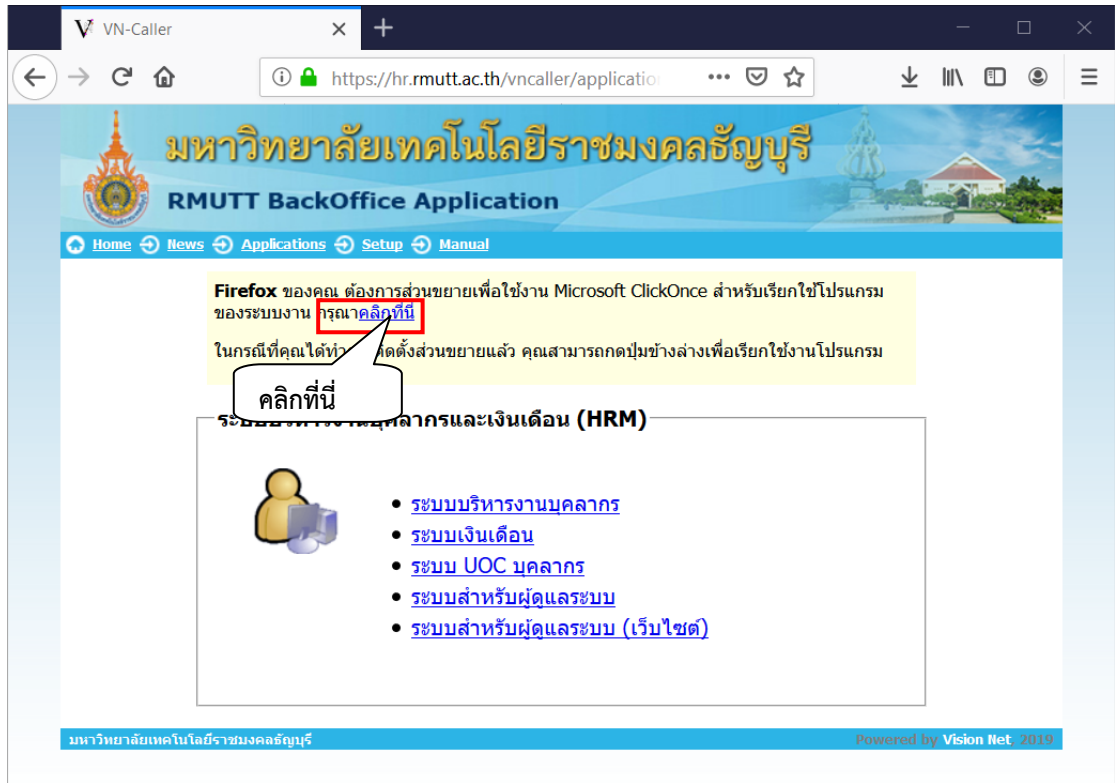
VN-Caller

https://hr.rmutt.ac.th/vncaller/applicatio

มหาวิทยาลัยเทคโนโลยีราชมงคลธัญบุรี

RMUTT BackOffice Application

Home News Applications Setup Manual

**Firefox** ของคุณ ต้องการส่วนขยายเพื่อใช้งาน Microsoft ClickOnce สำหรับเรียกใช้โปรแกรมของระบบงาน กรุณาคลิกที่นี่

ในกรณีที่คุณได้ท่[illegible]ติดตั้งส่วนขยายแล้ว คุณสามารถกดปุ่มข้างล่างเพื่อเรียกใช้งานโปรแกรม

คลิกที่นี่

ระ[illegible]บุคลากรและเงินเดือน (HRM)

- ระบบบริหารงานบุคลากร
- ระบบเงินเดือน
- ระบบ UOC บุคลากร
- ระบบสำหรับผู้ดูแลระบบ
- ระบบสำหรับผู้ดูแลระบบ (เว็บไซต์)

มหาวิทยาลัยเทคโนโลยีราชมงคลธัญบุรี

Powered by Vision Net, 2019